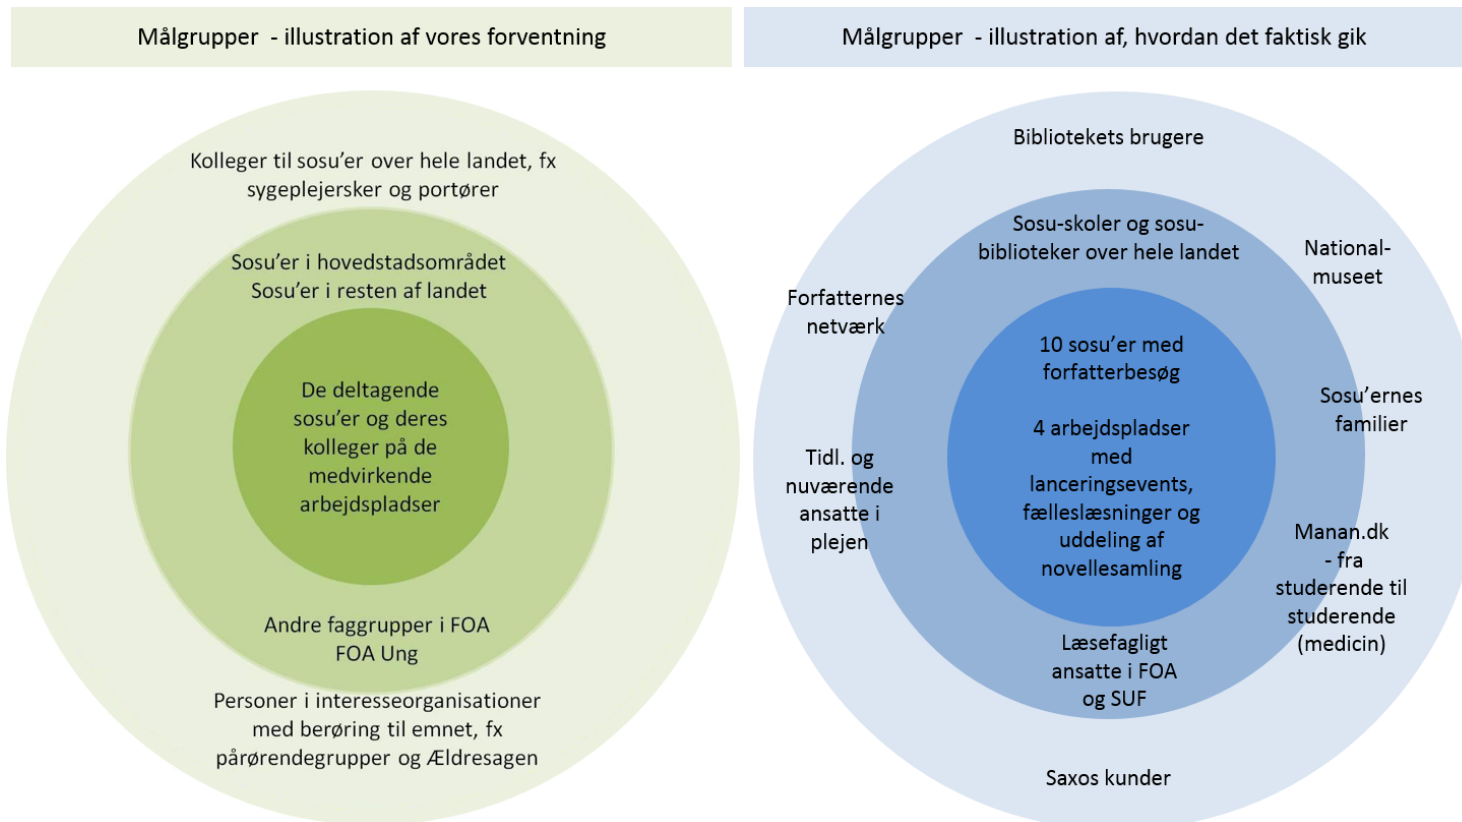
Målgrupper - illustration af vores forventning

Kolleger til sosu'er over hele landet, fx sygeplejersker og portører

Sosu'er i hovedstadsområdet
Sosu'er i resten af landet

De deltagende sosu'er og deres kolleger på de medvirkende arbejdspladser

Andre faggrupper i FOA
FOA Ung

Personer i interesseorganisationer med berøring til emnet, fx pårørendegrupper og Ældresagen

Målgrupper - illustration af, hvordan det faktisk gik

Bibliotekets brugere

Sosu-skoler og sosu-biblioteker over hele landet

National-museet

Forfatternes netværk

10 sosu'er med forfatterbesøg

4 arbejdspladser med lanceringsevents, fælleslæsninger og uddeling af novellesamling

Sosu'ernes familier

Tidl. og nuværende ansatte i plejen

Manan.dk - fra studerende til studerende (medicin)

Læsefagligt ansatte i FOA og SUF

Saxos kunder